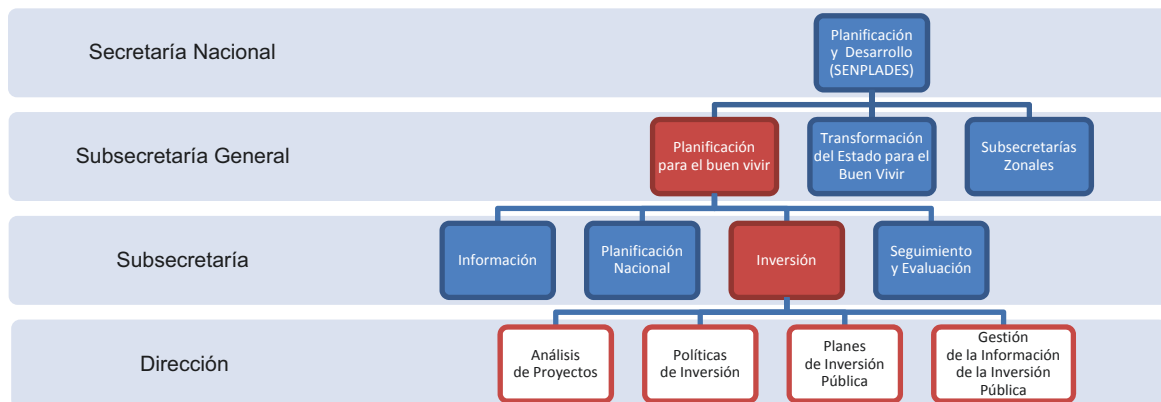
Secretaría Nacional

Planificación y Desarrollo (SENPLADES)

Subsecretaría General

Planificación para el buen vivir

Transformación del Estado para el Buen Vivir

Subsecretarías Zonales

Subsecretaría

Información

Planificación Nacional

Inversión

Seguimiento y Evaluación

Dirección

Análisis de Proyectos

Políticas de Inversión

Planes de Inversión Pública

Gestión de la Información de la Inversión Pública